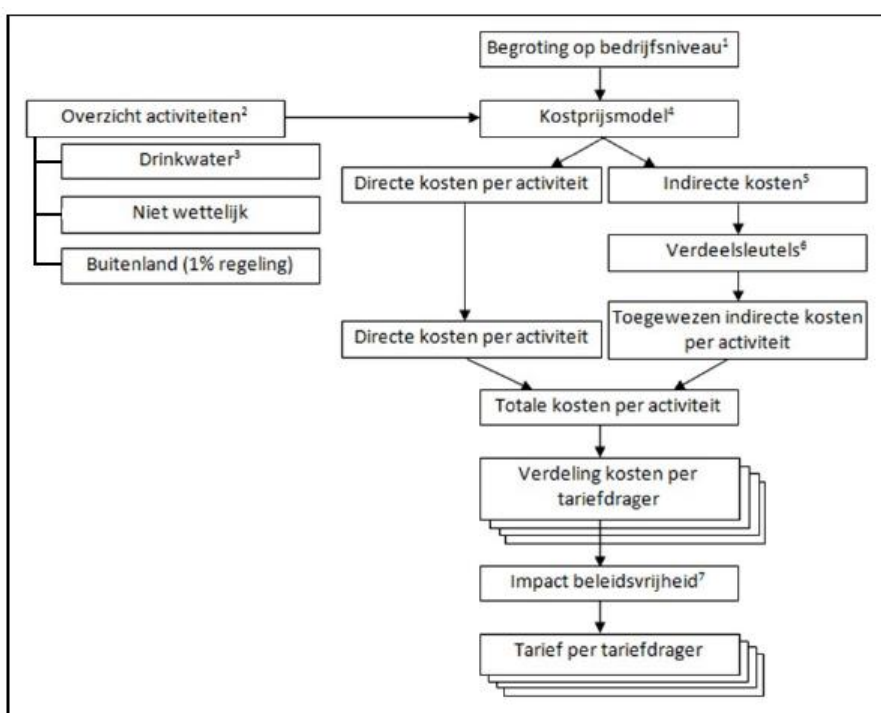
Begroting op bedrijfsniveau$^1$

Overzicht activiteiten$^2$

Kostprijsmodel$^4$

Drinkwater$^3$

Niet wettelijk

Buitenland (1% regeling)

Directe kosten per activiteit

Indirecte kosten$^5$

Verdeelsleutels$^6$

Directe kosten per activiteit

Toegewezen indirecte kosten per activiteit

Totale kosten per activiteit

Verdeling kosten per tariefdrager

Impact beleidsvrijheid$^7$

Tarief per tariefdrager